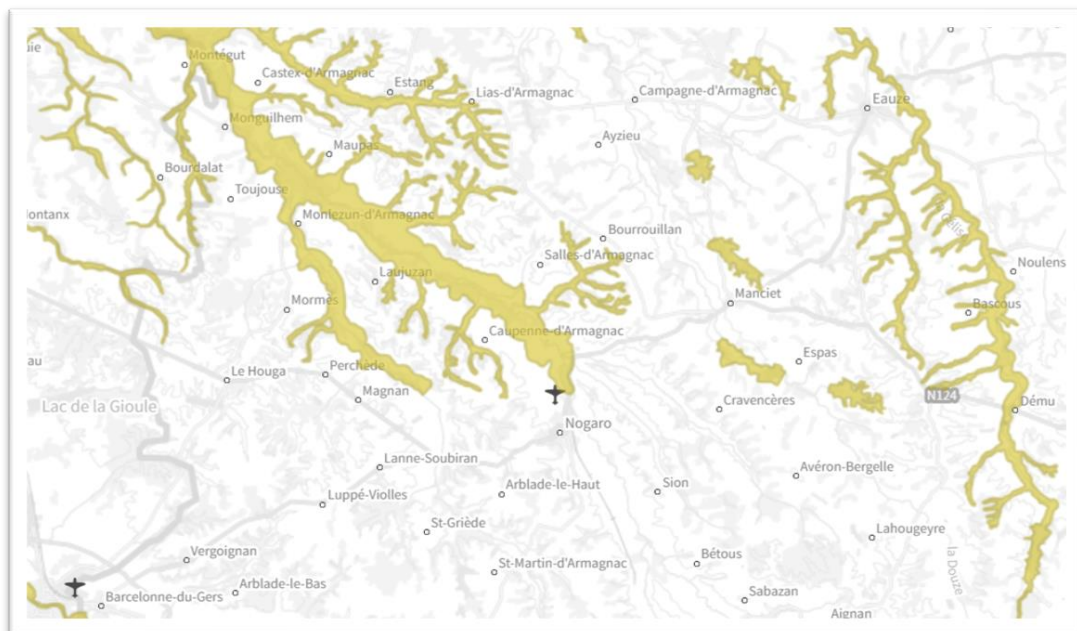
Montégut
Castex-d'Armagnac
Estang
Lias-d'Armagnac
Campagne-d'Armagnac
Eauze
Monguilhem
Maupas
Ayzieu
Bourdalat
Toujouse
ontanx
Monlezun-d'Armagnac
Bourrouillan
Salles-d'Armagnac
Noulens
Laujuzan
Manciet
Bascous
Mormès
Caupenne-d'Armagnac
au
Le Houga
Perchède
Espas
Magnan
Lac de la Gioule
Cravencères
N124
Démù
Nogaro
Lanne-Soubiran
Avéron-Bergelle
Luppé-Violles
Arblade-le-Haut
Sion
St-Griède
Lahougeyre
Vergoignan
St-Martin-d'Armagnac
Bétous
la Douze
Arblade-le-Bas
Barcelonne-du-Gers
Sabazan
Aignan